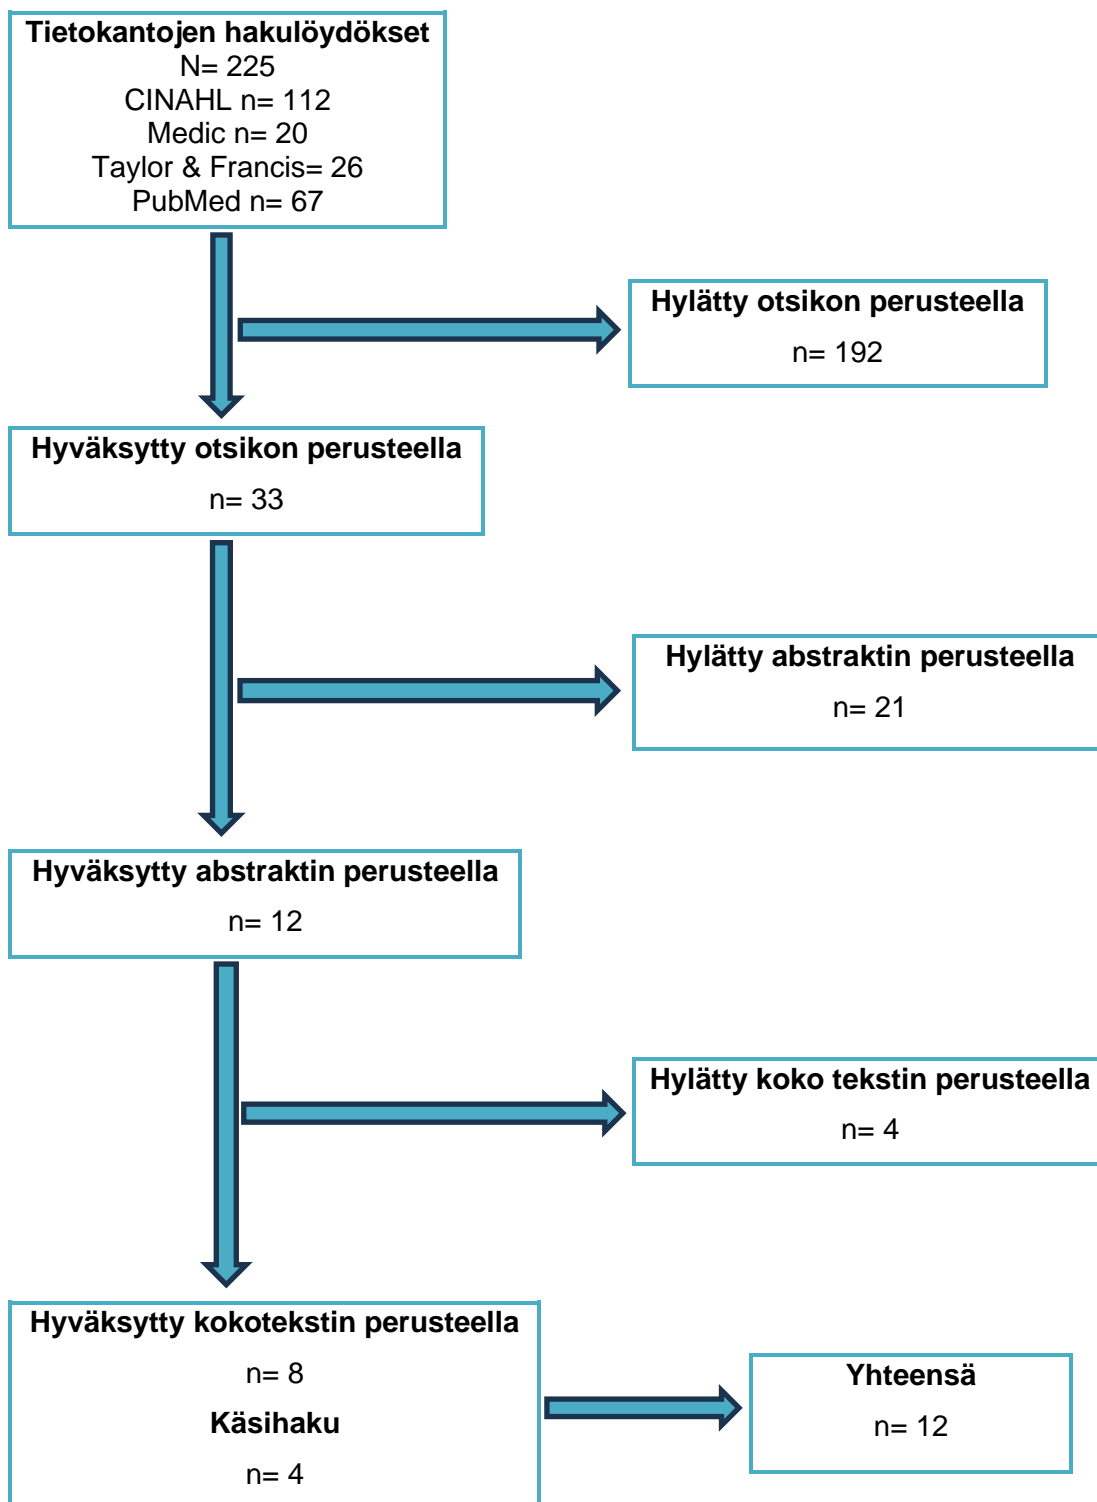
Tietokantojen hakulöydökset
N= 225
CINAHL n= 112
Medic n= 20
Taylor & Francis= 26
PubMed n= 67

Hylätty otsikon perusteella
n= 192

Hyväksytty otsikon perusteella
n= 33

Hylätty abstraktin perusteella
n= 21

Hyväksytty abstraktin perusteella
n= 12

Hylätty koko tekstin perusteella
n= 4

Hyväksytty kokotekstin perusteella
n= 8
Käsihaku
n= 4

Yhteensä
n= 12